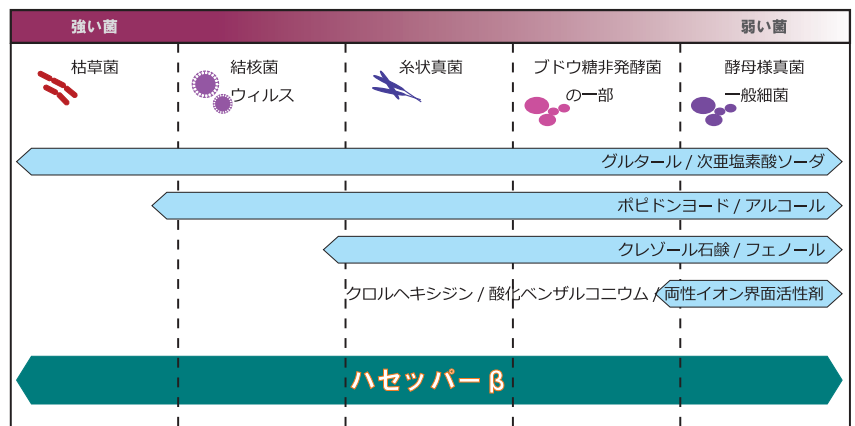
強い菌

弱い菌

枯草菌

結核菌 ウィルス

糸状真菌

ブドウ糖非発酵菌の一部

酵母様真菌 一般細菌

グルタール / 次亜塩素酸ソーダ

ポピドンヨード / アルコール

クレゾール石鹸 / フェノール

クロルヘキシジン / 酸化ベンザルコニウム / 両性イオン界面活性剤

ハセッパーβ